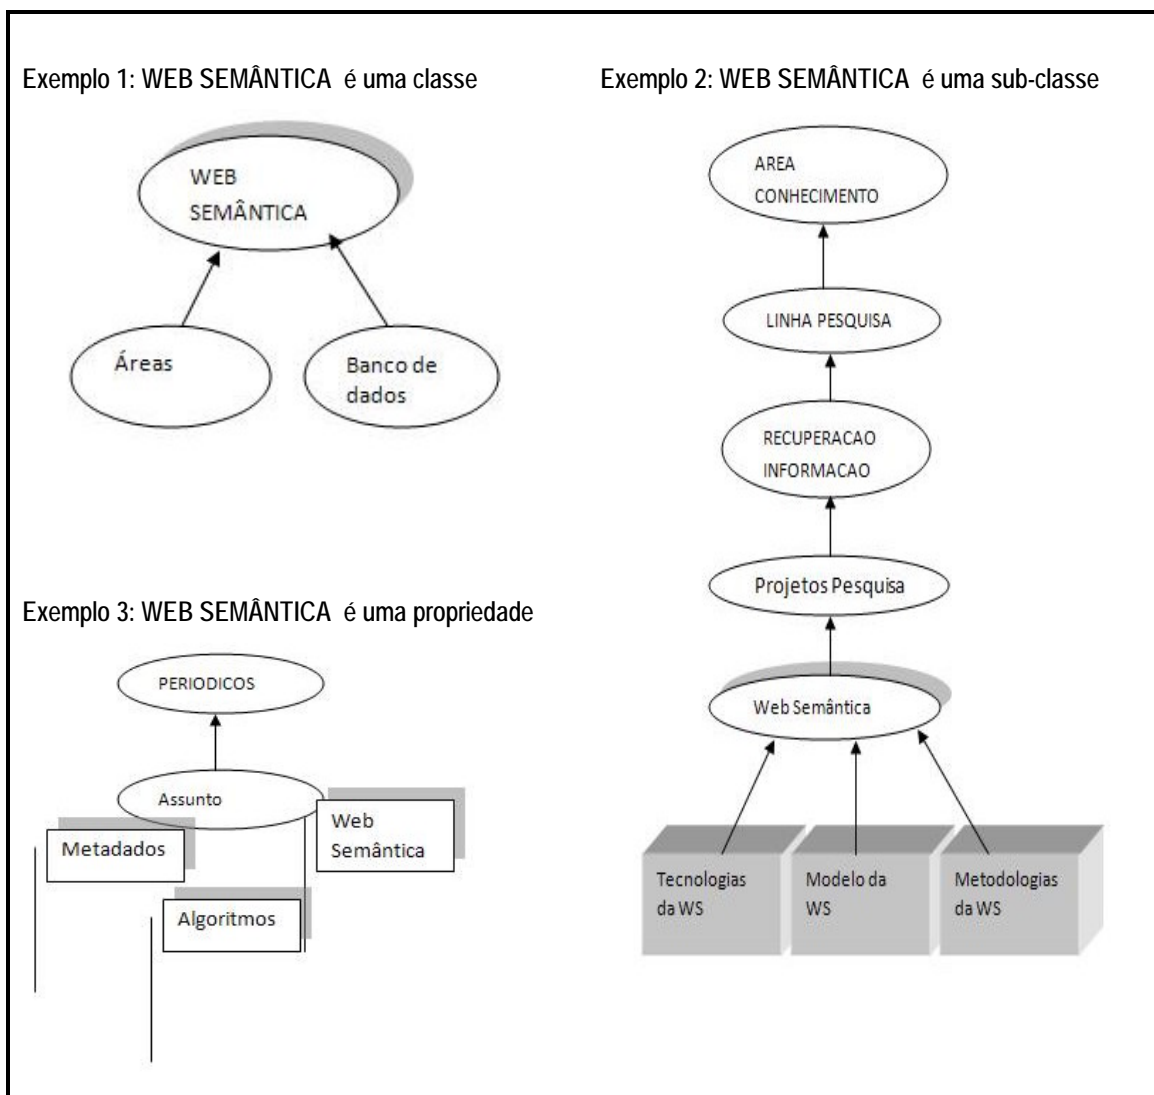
Exemplo 1: WEB SEMÂNTICA é uma classe

WEB SEMÂNTICA

Áreas

Banco de dados

Exemplo 3: WEB SEMÂNTICA é uma propriedade

PERIODICOS

Assunto

Metadados

Web Semântica

Algoritmos

Exemplo 2: WEB SEMÂNTICA é uma sub-classe

AREA CONHECIMENTO

LINHA PESQUISA

RECUPERACAO INFORMACAO

Projetos Pesquisa

Web Semântica

Tecnologias da WS

Modelo da WS

Metodologias da WS